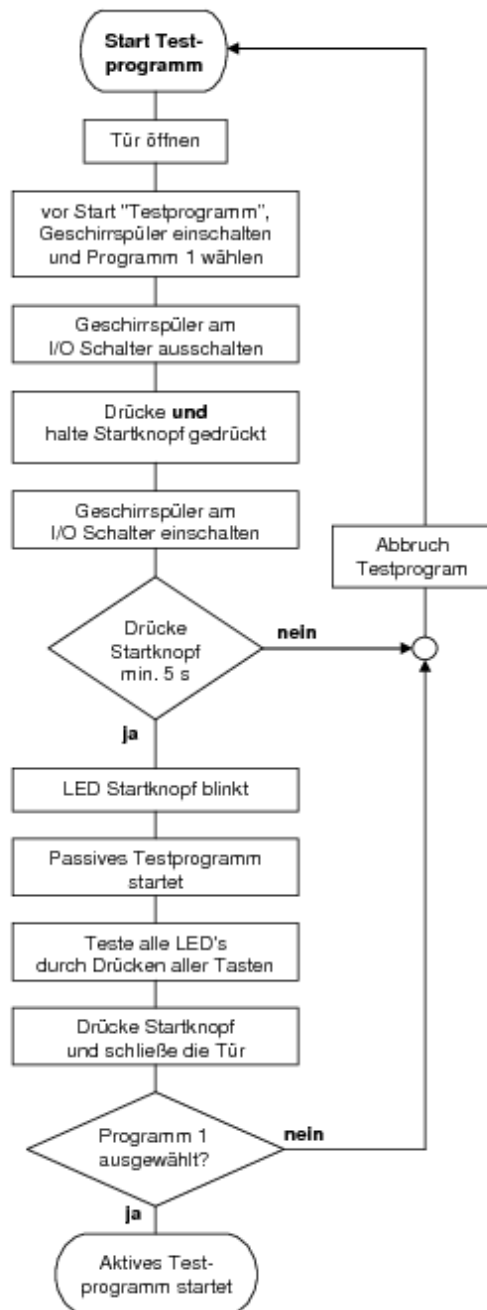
**Start Testprogramm**

Tür öffnen

vor Start "Testprogramm", Geschirrspüler einschalten und Programm 1 wählen

Geschirrspüler am I/O Schalter ausschalten

Drücke **und** halte Startknopf gedrückt

Geschirrspüler am I/O Schalter einschalten

Drücke Startknopf min. 5 s

**nein**

Abbruch Testprogram

**ja**

LED Startknopf blinkt

Passives Testprogramm startet

Teste alle LED's durch Drücken aller Tasten

Drücke Startknopf und schließe die Tür

Programm 1 ausgewählt?

**nein**

**ja**

Aktives Testprogramm startet